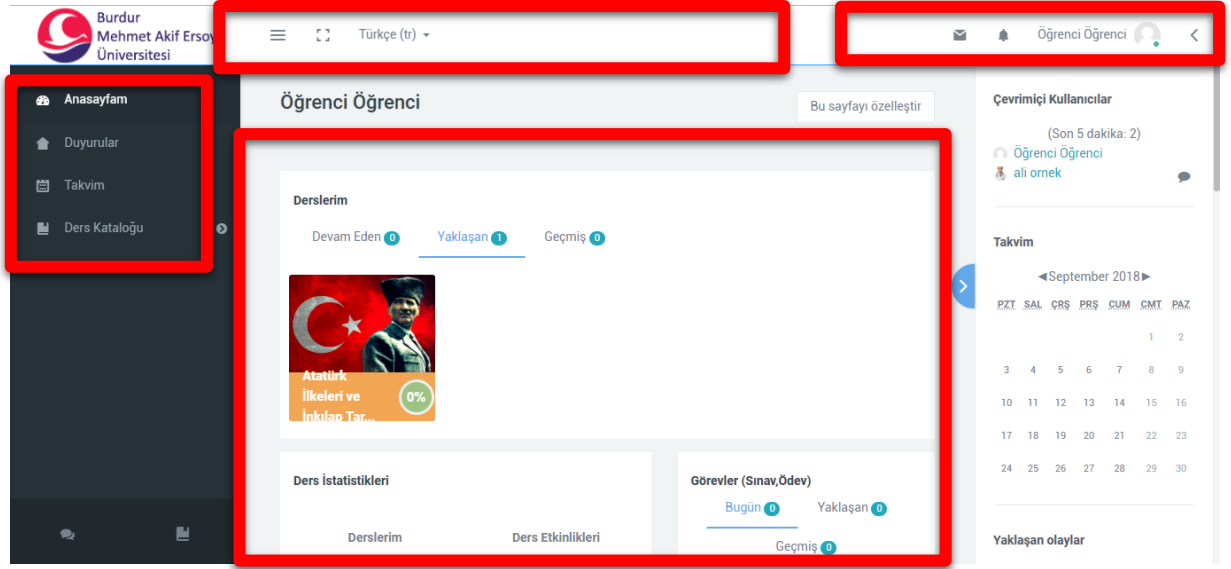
Burdur
Mehmet Akif Ersoy
Üniversitesi

Türkçe (tr)

Öğrenci Öğrenci

Anasayfam
Duyurular
Takvim
Ders Kataloğu

Öğrenci Öğrenci

Bu sayfayı özelleştir

Derslerim

Devam Eden 0 Yaklaşan 1 Geçmiş 0

Atatürk İlkeleri ve İnkılap Tar...
0%

Ders İstatistikleri

Derslerim Ders Etkinlikleri

Görevler (Sınav,Ödev)

Bugün 0 Yaklaşan 0

Geçmiş 0

Çevrimiçi Kullanıcılar

(Son 5 dakika: 2)
Öğrenci Öğrenci
ali ornek

Takvim

◀September 2018▶

| PZT | SAL | ÇRŞ | PRŞ | CUM | CMT | PAZ |
|---|---|---|---|---|---|---|
| | | | | | 1 | 2 |
| 3 | 4 | 5 | 6 | 7 | 8 | 9 |
| 10 | 11 | 12 | 13 | 14 | 15 | 16 |
| 17 | 18 | 19 | 20 | 21 | 22 | 23 |
| 24 | 25 | 26 | 27 | 28 | 29 | 30 |

Yaklaşan olaylar